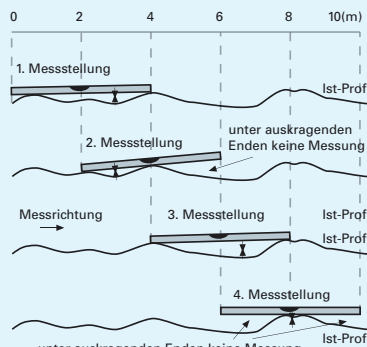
0 2 4 6 8 10(m)

1. Messstellung

Ist-Prof

2. Messstellung

unter auskragenden Enden keine Messung

Messrichtung

3. Messstellung

Ist-Prof

Ist-Prof

4. Messstellung

Ist-Prof

unter auskragenden Enden keine Messung